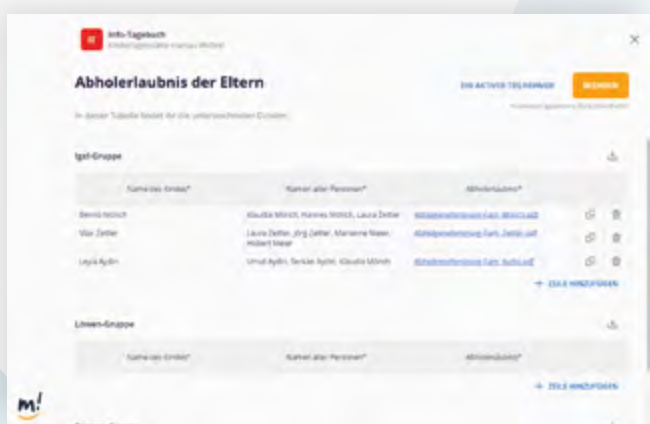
Info-Tagebuch
Kindertagesstätte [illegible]

Abholerlaubnis der Eltern

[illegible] AKTIVER TEILNEHMER

BEENDEN

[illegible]

In dieser Tabelle findet ihr die unterschriebenen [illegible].

Igel-Gruppe

| Name des Kindes* | Namen aller Personen* | Abholerlaubnis* |
|---|---|---|
| Bennö Mönch | Klaudia Mönch, Hannes Mönch, Laura Zettler | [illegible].pdf |
| Max Zettler | Laura Zettler, Jörg Zettler, Marianne Maier, Hubert Maier | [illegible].pdf |
| Leyla Aydin | Umut Aydin, Serkan Aydin, Klaudia Mönch | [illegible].pdf |

+ ZEILE HINZUFÜGEN

Löwen-Gruppe

| Name des Kindes* | Namen aller Personen* | Abholerlaubnis* |
|---|---|---|

+ ZEILE HINZUFÜGEN

m!